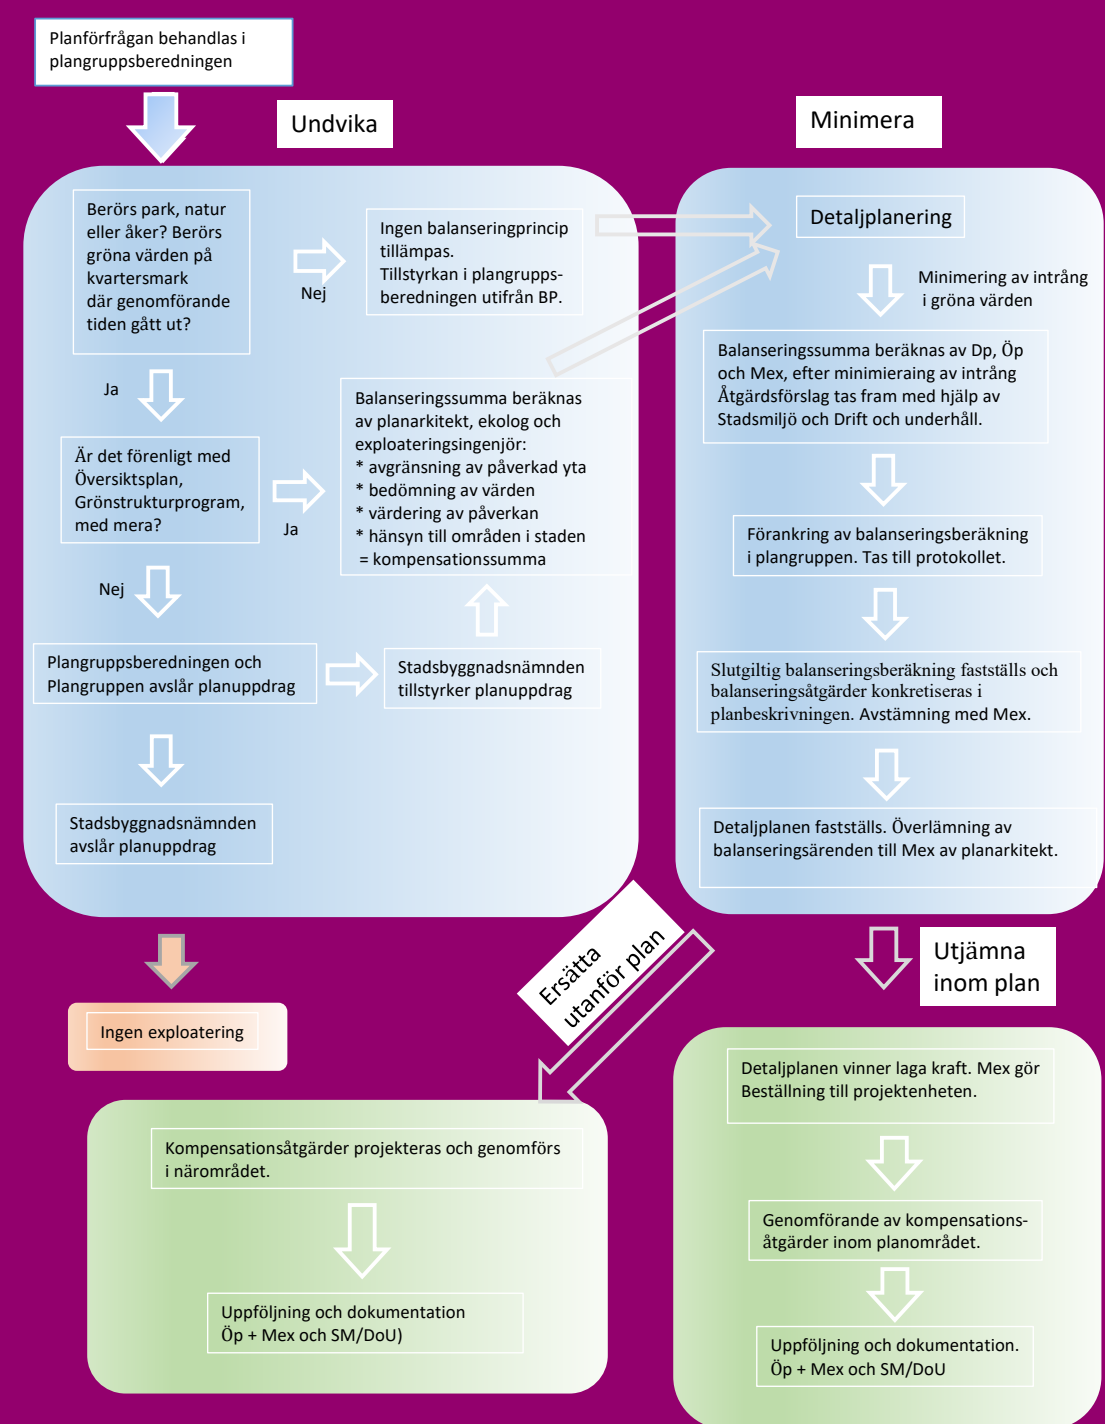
Planförfrågan behandlas i plangruppsberedningen

Undvika

Minimera

Berörs park, natur eller åker? Berörs gröna värden på kvartersmark där genomförande tiden gått ut?

Nej

Ingen balanseringprincip tillämpas.
Tillstyrkan i plangruppsberedningen utifrån BP.

Detaljplanering

Minimering av intrång i gröna värden

Ja

Är det förenligt med Översiktsplan, Grönstrukturprogram, med mera?

Ja

Balanseringssumma beräknas av planarkitekt, ekolog och exploateringsingenjör:
* avgränsning av påverkad yta
* bedömning av värden
* värdering av påverkan
* hänsyn till områden i staden
= kompensationssumma

Balanseringssumma beräknas av Dp, Öp och Mex, efter minimieraing av intrång Åtgärdsförslag tas fram med hjälp av Stadsmiljö och Drift och underhåll.

Förankring av balanseringsberäkning i plangruppen. Tas till protokollet.

Nej

Plangruppsberedningen och Plangruppen avslår planuppdrag

Stadsbyggnadsnämnden tillstyrker planuppdrag

Slutgiltig balanseringsberäkning fastställs och balanseringsåtgärder konkretiseras i planbeskrivningen. Avstämning med Mex.

Stadsbyggnadsnämnden avslår planuppdrag

Detaljplanen fastställs. Överlämning av balanseringsärenden till Mex av planarkitekt.

Ersätta utanför plan

Utjämna inom plan

Ingen exploatering

Detaljplanen vinner laga kraft. Mex gör Beställning till projektenheten.

Kompensationsåtgärder projekteras och genomförs i närområdet.

Genomförande av kompensationsåtgärder inom planområdet.

Uppföljning och dokumentation Öp + Mex och SM/DoU)

Uppföljning och dokumentation. Öp + Mex och SM/DoU